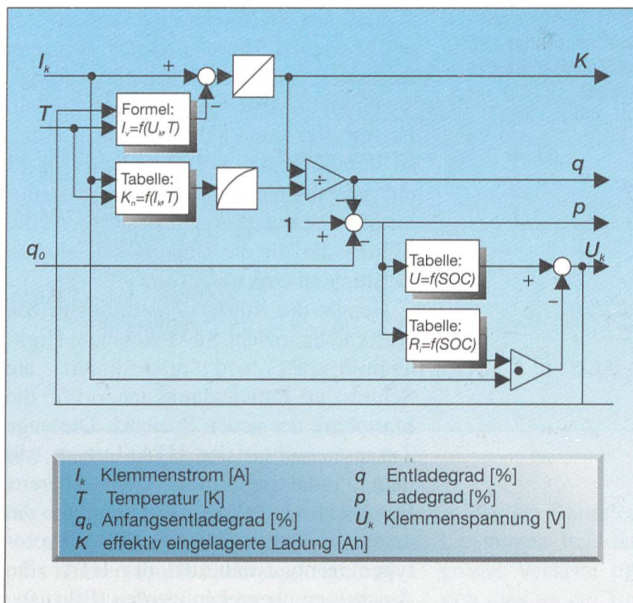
$I_k$

$T$

$q_0$

+

−

Formel:
$I_v=f(U_k,T)$

Tabelle:
$K_n=f(I_k,T)$

$K$

÷

$q$

1

+

−

−

$p$

Tabelle:
$U=f(SOC)$

Tabelle:
$R_i=f(SOC)$

+

−

•

$U_k$

$I_k$ Klemmenstrom [A]
$T$ Temperatur [K]
$q_0$ Anfangsentladegrad [%]
$K$ effektiv eingelagerte Ladung [Ah]
$q$ Entladegrad [%]
$p$ Ladegrad [%]
$U_k$ Klemmenspannung [V]